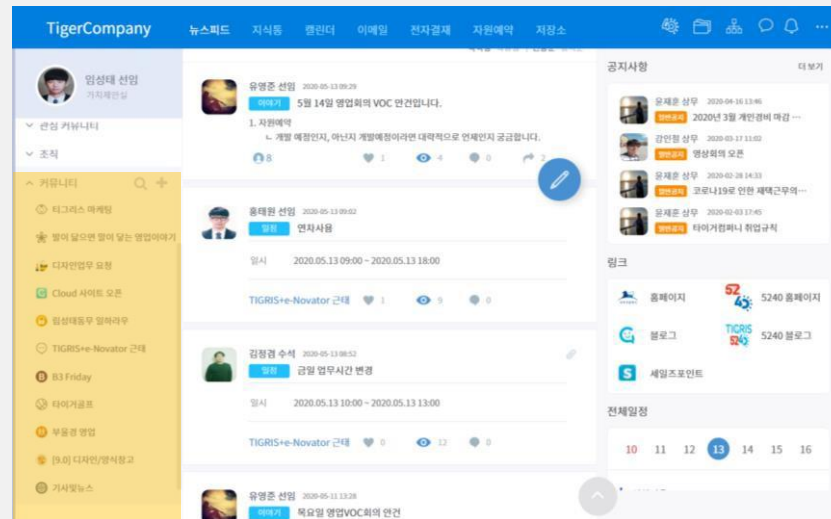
TigerCompany 뉴스피드 지식톡 캘린더 이메일 전자결재 자원예약 저장소

임성태 선임
기획제안실

관심 커뮤니티

조직

커뮤니티

티그리스 마케팅

말이 달으면 말이 닳는 영업이야기

디자인업무 요청

Cloud 사이트 오픈

임성태동무 일하라우

TIGRIS+e-Novator 근태

B3 Friday

타이거골프

부동경 영업

[9.0] 디자인/양식참고

기사맛뉴스

유영준 선임 2020.05.13 09:29
이야기 5월 14일 영업회의 VOC 안건입니다.
1. 자원예약
ㄴ 개발 예정인지, 아닌지 개발예정이라면 대략적으로 언제인지 궁금합니다.
8 1 4 0 2

홍태원 선임 2020.05.13 09:02
일정 연차사용
일시 2020.05.13 09:00 ~ 2020.05.13 18:00
TIGRIS+e-Novator 근태 1 9 0

김정겸 수석 2020.05.13 08:52
일정 금일 업무시간 변경
일시 2020.05.13 10:00 ~ 2020.05.13 13:00
TIGRIS+e-Novator 근태 0 12 0

유영준 선임 2020.05.11 13:28
이야기 목요일 영업VOC회의 안건

공지사항 더보기
윤재훈 상무 2020-04-16 13:46
일반공지 2020년 3월 개인경비 마감 ...
강인철 상무 2020-03-17 11:02
일반공지 영상회의 오픈
윤재훈 상무 2020-02-28 14:33
일반공지 코로나19로 인한 재택근무의...
윤재훈 상무 2020-02-03 17:45
일반공지 타이거컴퍼니 취업규칙

링크
홈페이지
5240 홈페이지
블로그
5240 블로그
세일즈포인트

전체일정
10 11 12 13 14 15 16